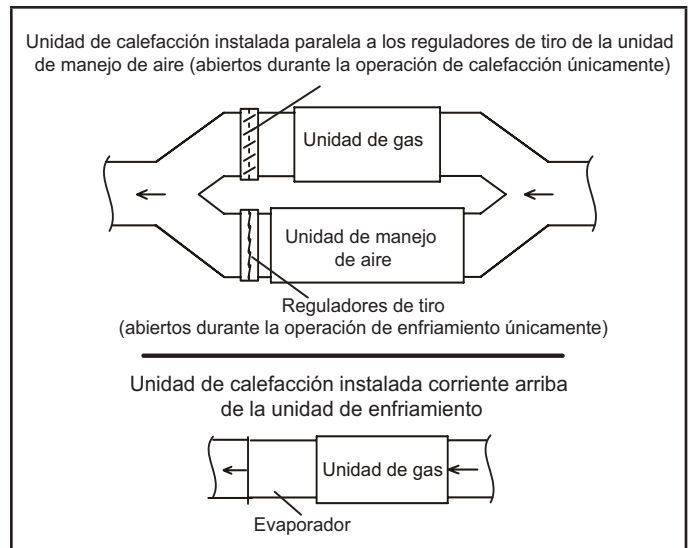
Unidad de calefacción instalada paralela a los reguladores de tiro de la unidad de manejo de aire (abiertos durante la operación de calefacción únicamente)

Unidad de gas

Unidad de manejo de aire

Reguladores de tiro
(abiertos durante la operación de enfriamiento únicamente)

Unidad de calefacción instalada corriente arriba de la unidad de enfriamiento

Unidad de gas

Evaporador